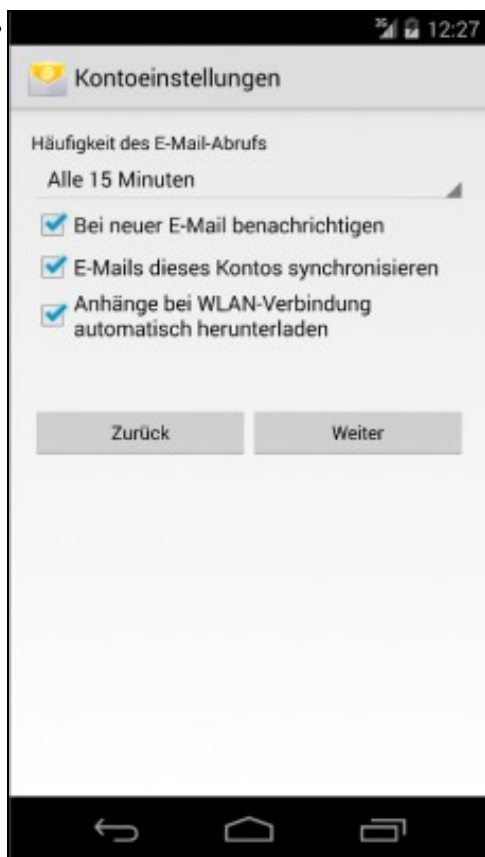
3G 12:27

Kontoeinstellungen

Häufigkeit des E-Mail-Abrufs

Alle 15 Minuten

Bei neuer E-Mail benachrichtigen

E-Mails dieses Kontos synchronisieren

Anhänge bei WLAN-Verbindung automatisch herunterladen

Zurück

Weiter